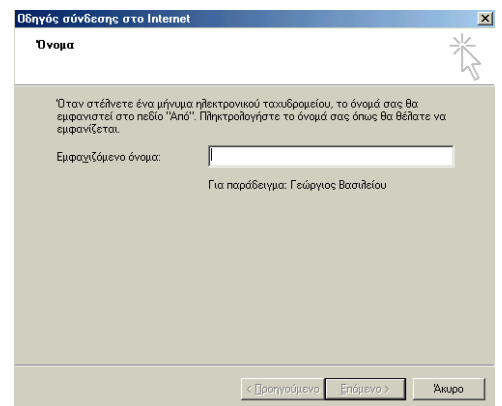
Οδηγός σύνδεσης στο Internet

Όνομα

Όταν στέλνετε ένα μήνυμα ηλεκτρονικού ταχυδρομείου, το όνομά σας θα εμφανιστεί στο πεδίο "Από". Πληκτρολογήστε το όνομά σας όπως θα θέλατε να εμφανίζεται.

Εμφανιζόμενο όνομα:

Για παράδειγμα: Γεώργιος Βασιλείου

< Προηγούμενο | Επόμενο > | Άκυρο